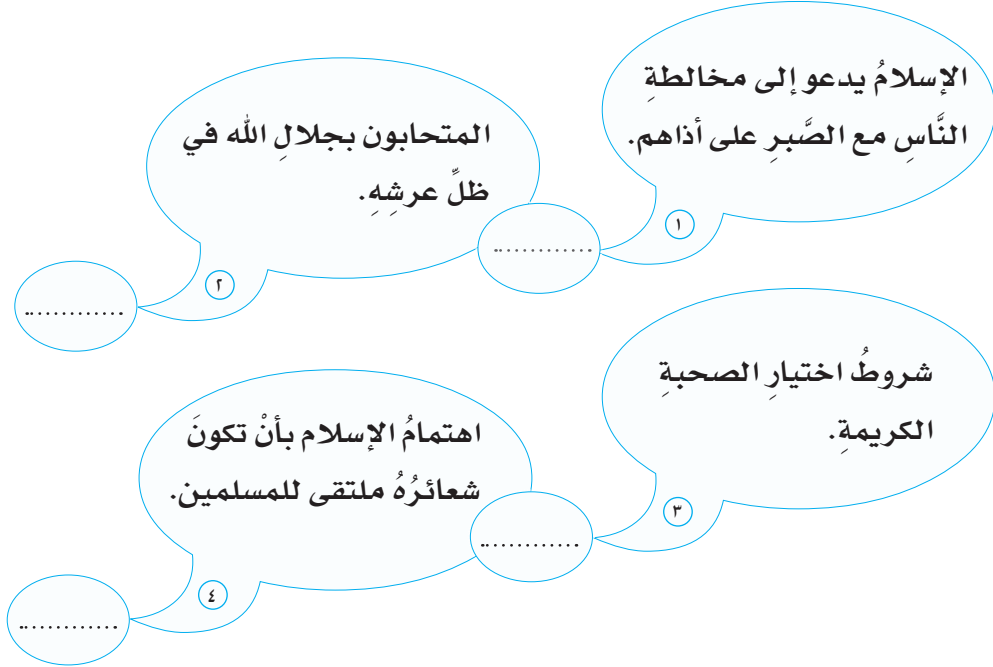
الإسلامُ يدعو إلى مخالطةِ النَّاسِ مع الصَّبرِ على أذاهم.

١

............

المتحابون بجلالِ اللّه في ظلِّ عرشِهِ.

٢

............

شروطُ اختيارِ الصحبةِ الكريمةِ.

٣

............

اهتمامُ الإسلام بأنْ تكونَ شعائرُهُ ملتقى للمسلمين.

٤

............